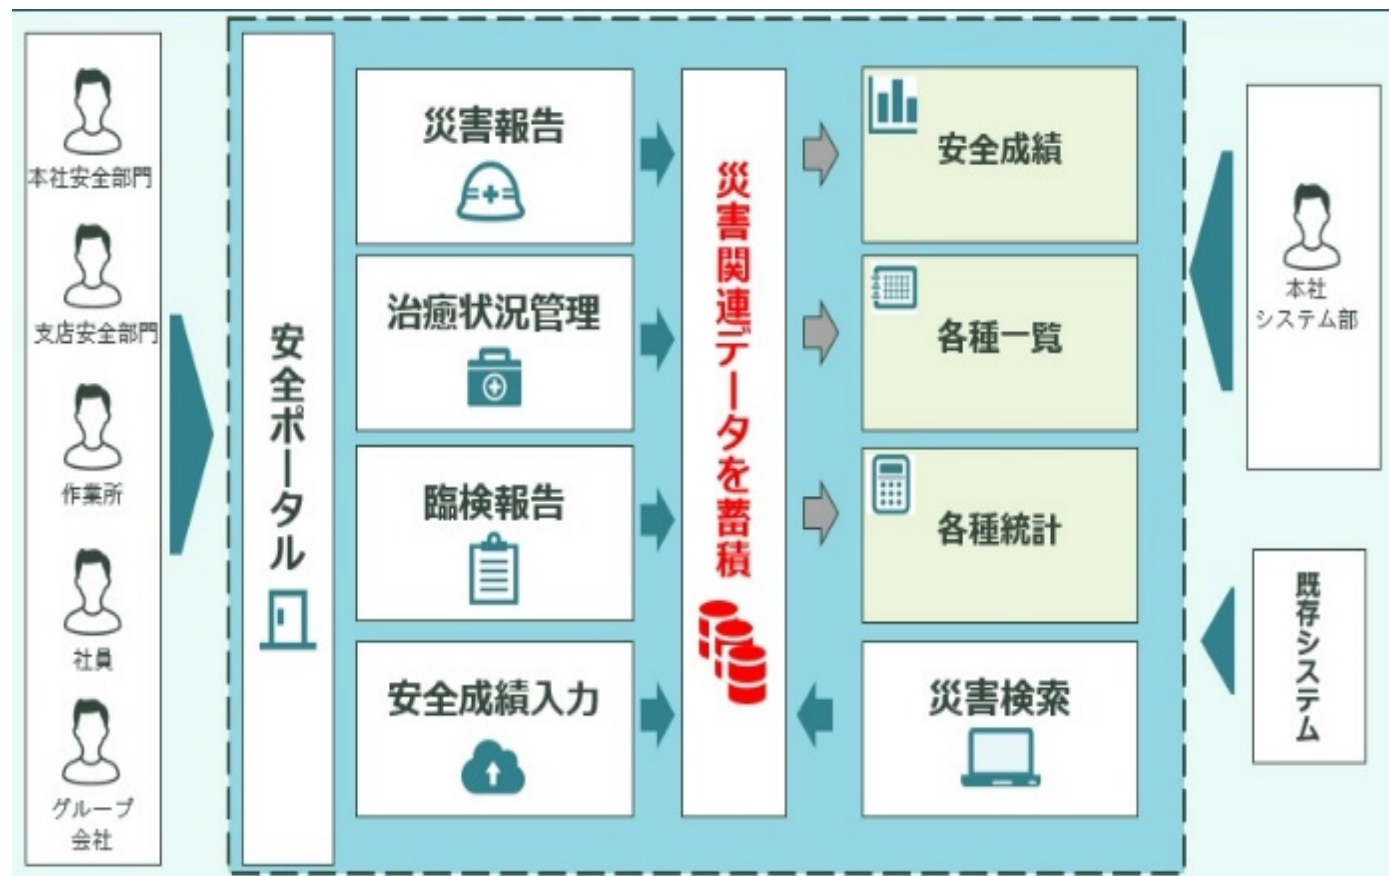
本社安全部門

支店安全部門

作業所

社員

グループ会社

安全ポータル

災害報告

治癒状況管理

臨検報告

安全成績入力

災害関連データを蓄積

安全成績

各種一覧

各種統計

災害検索

本社システム部

既存システム